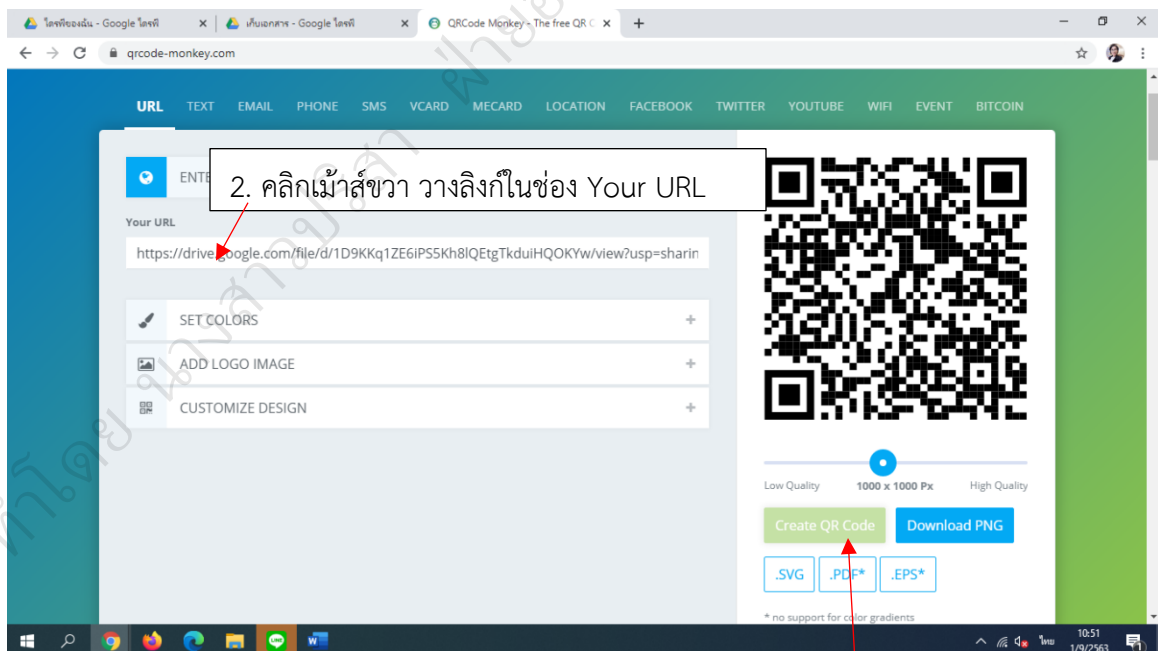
ไดรฟ์ของฉัน - Google ไดรฟ์ × | เก็บเอกสาร - Google ไดรฟ์ × | QRCode Monkey - The free QR C × +

qrcode-monkey.com

URL TEXT EMAIL PHONE SMS VCARD MECARD LOCATION FACEBOOK TWITTER YOUTUBE WIFI EVENT BITCOIN

ENTE

2. คลิกเม้าส์ขวา วางลิงก์ในช่อง Your URL

Your URL

https://drive.google.com/file/d/1D9KKq1ZE6iPS5Kh8lQEtgTkduiHQOKYw/view?usp=sharin

SET COLORS +

ADD LOGO IMAGE +

CUSTOMIZE DESIGN +

Low Quality 1000 x 1000 Px High Quality

Create QR Code Download PNG

.SVG .PDF* .EPS*

* no support for color gradients

ไทย 10:51 1/9/2563

ทำโดย นางสาว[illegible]